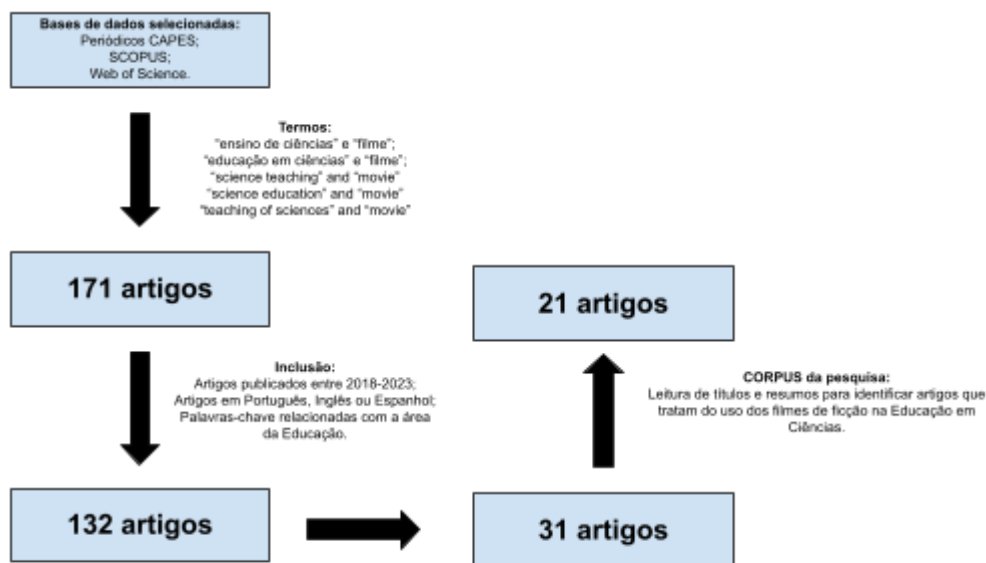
**Bases de dados selecionadas:**
Periódicos CAPES;
SCOPUS;
Web of Science.

**Termos:**
"ensino de ciências" e "filme";
"educação em ciências" e "filme";
"science teaching" and "movie"
"science education" and "movie"
"teaching of sciences" and "movie"

**171 artigos**

**Inclusão:**
Artigos publicados entre 2018-2023;
Artigos em Português, Inglês ou Espanhol;
Palavras-chave relacionadas com a área da Educação.

**132 artigos**

**31 artigos**

**CORPUS da pesquisa:**
Leitura de títulos e resumos para identificar artigos que tratam do uso dos filmes de ficção na Educação em Ciências.

**21 artigos**